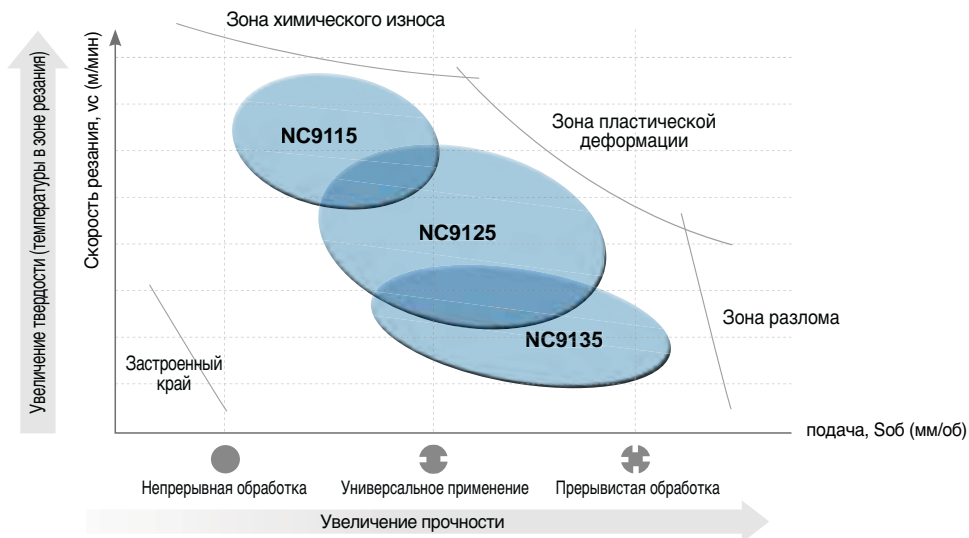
Увеличение твердости (температуры в зоне резания)

Скорость резания, vc (м/мин)

Зона химического износа

Зона пластической деформации

NC9115

NC9125

NC9135

Зона разлома

Застроенный край

подача, Sоб (мм/об)

Непрерывная обработка

Универсальное применение

Прерывистая обработка

Увеличение прочности